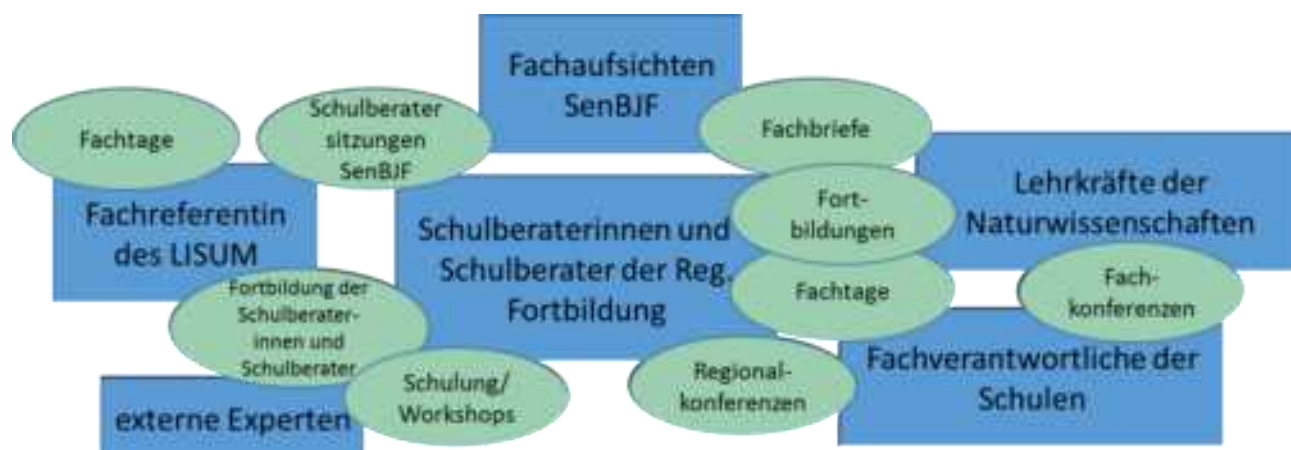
Fachaufsichten SenBJF

Fachtage

Schulberater sitzungen SenBJF

Fachbriefe

Fachreferentin des LISUM

Schulberaterinnen und Schulberater der Reg. Fortbildung

Fort- bildungen

Lehrkräfte der Naturwissenschaften

Fachtage

Fach- konferenzen

Fortbildung der Schulberater- innen und Schulberater

Schulung/ Workshops

Regional- konferenzen

Fachverantwortliche der Schulen

externe Experten